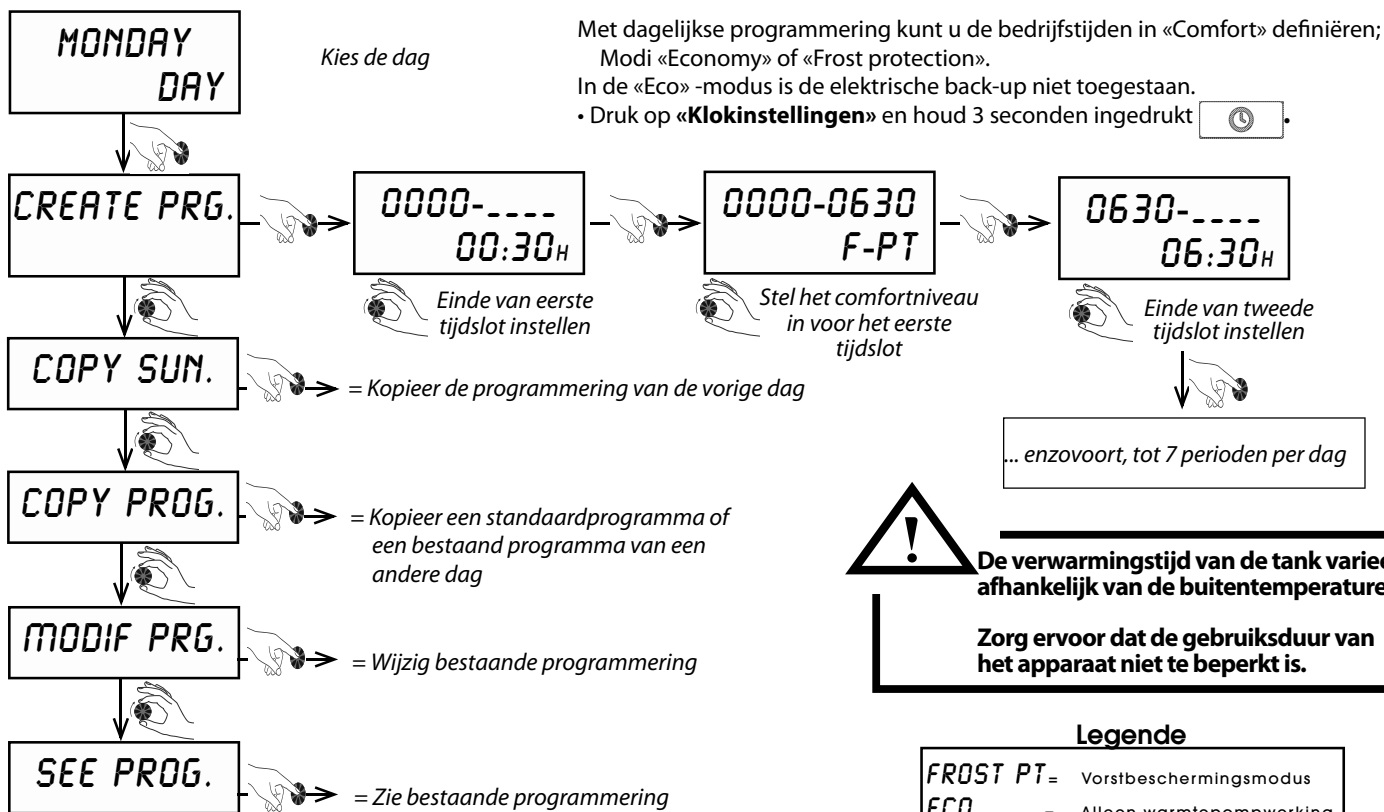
MONDAY
DAY

Kies de dag

Met dagelijkse programmering kunt u de bedrijfstijden in «Comfort» definiëren; Modi «Economy» of «Frost protection».
In de «Eco» -modus is de elektrische back-up niet toegestaan.
• Druk op «Klokinstellingen» en houd 3 seconden ingedrukt .

CREATE PRG.

0000-____
00:30H

Einde van eerste tijdslot instellen

0000-0630
F-PT

Stel het comfortniveau in voor het eerste tijdslot

0630-____
06:30H

Einde van tweede tijdslot instellen

... enzovoort, tot 7 perioden per dag

COPY SUN.

= Kopieer de programmering van de vorige dag

COPY PROG.

= Kopieer een standaardprogramma of een bestaand programma van een andere dag

De verwarmingstijd van de tank varie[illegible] afhankelijk van de buitentemperature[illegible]

Zorg ervoor dat de gebruiksduur van het apparaat niet te beperkt is.

MODIF PRG.

= Wijzig bestaande programmering

SEE PROG.

= Zie bestaande programmering

Legende

FROST PT = Vorstbeschermingsmodus
ECO = Alleen warmtepompwerking